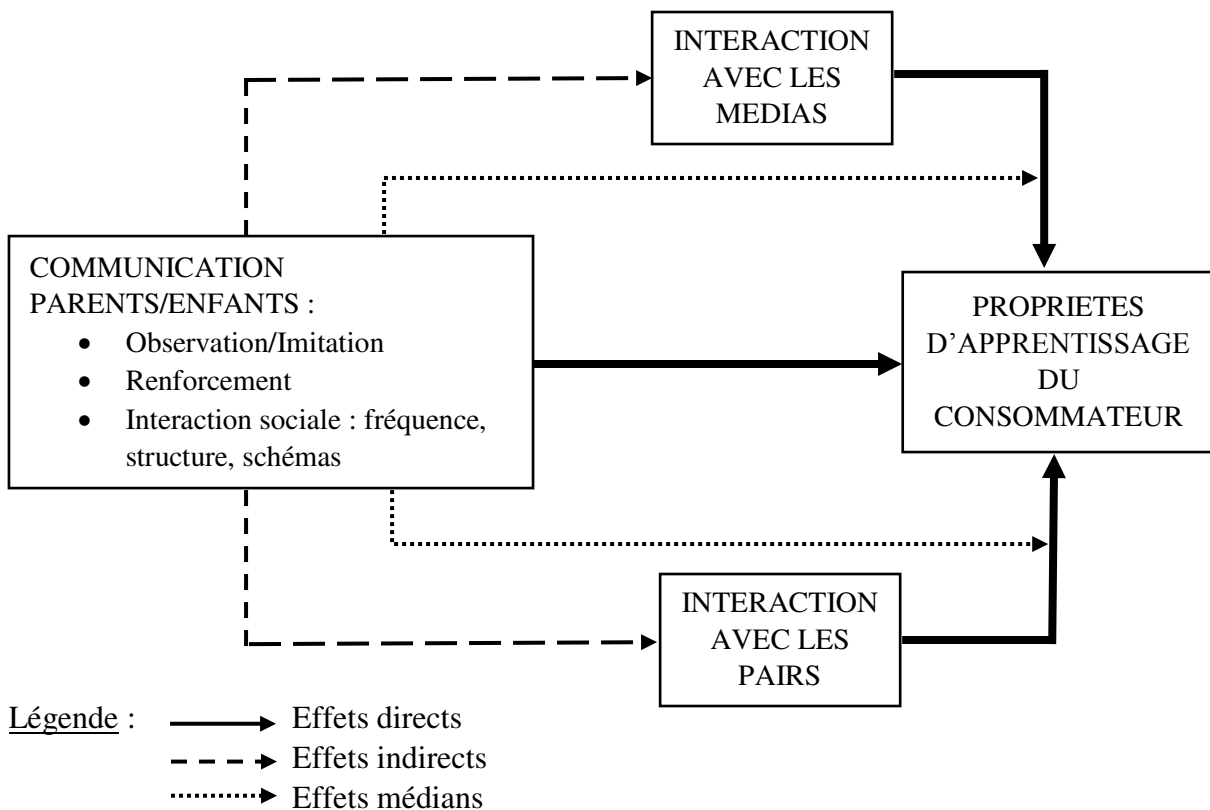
INTERACTION AVEC LES MEDIAS

COMMUNICATION PARENTS/ENFANTS :
- Observation/Imitation
- Renforcement
- Interaction sociale : fréquence, structure, schémas

PROPRIETES D'APPRENTISSAGE DU CONSOMMATEUR

INTERACTION AVEC LES PAIRS

Légende : Effets directs
Effets indirects
Effets médians